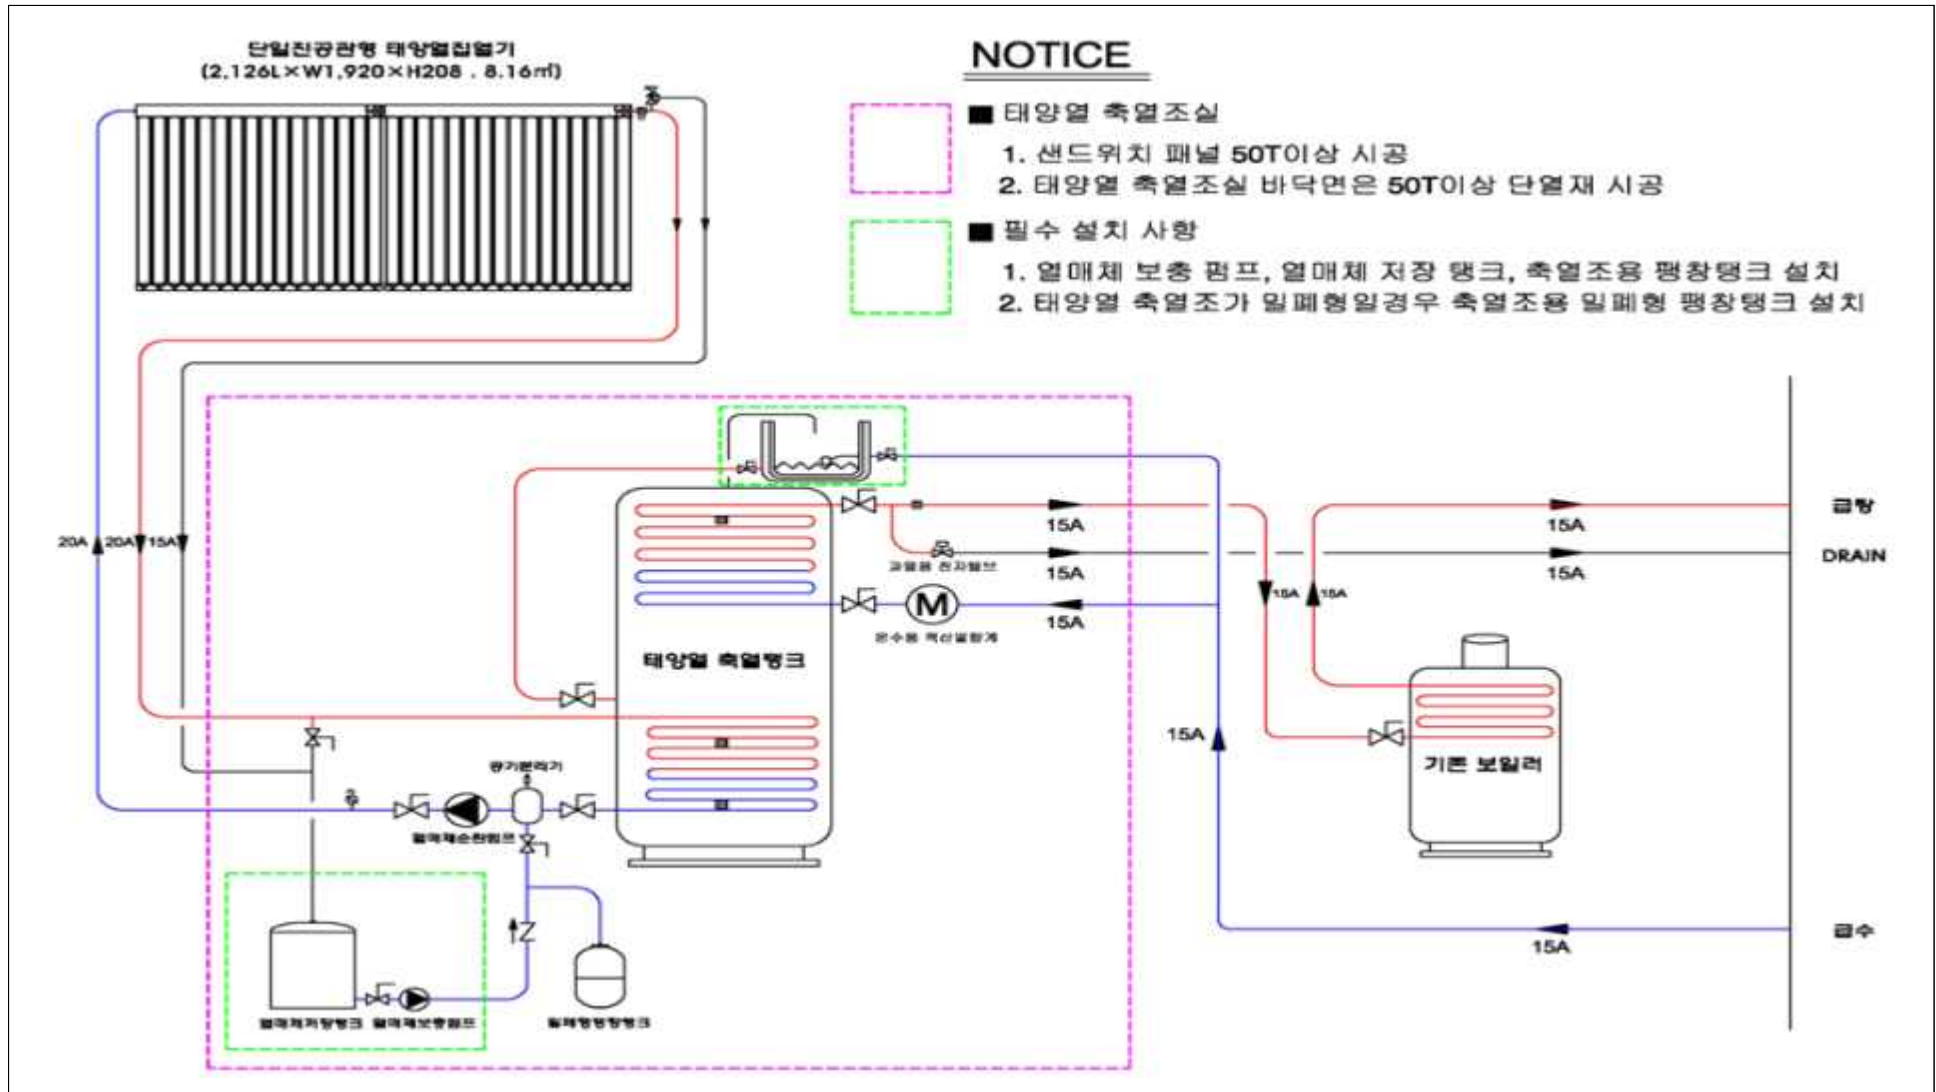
단일진공관형 태양열집열기
(2,126L×W1,920×H208 . 8.16㎡)

NOTICE

■ 태양열 축열조실
1. 샌드위치 패널 50T이상 시공
2. 태양열 축열조실 바닥면은 50T이상 단열재 시공

■ 필수 설치 사항
1. 열매체 보충 펌프, 열매체 저장 탱크, 축열조용 팽창탱크 설치
2. 태양열 축열조가 밀폐형일경우 축열조용 밀폐형 팽창탱크 설치

20A 20A 15A

15A
15A
15A
과열용 전자밸브
온수용 적산열량계

태양열 축열탱크

15A 15A
15A
15A
15A

급탕
DRAIN
급수

기존 보일러

공기분리기
열매체순환펌프
열매체저장탱크 열매체보충펌프
열매체팽창탱크